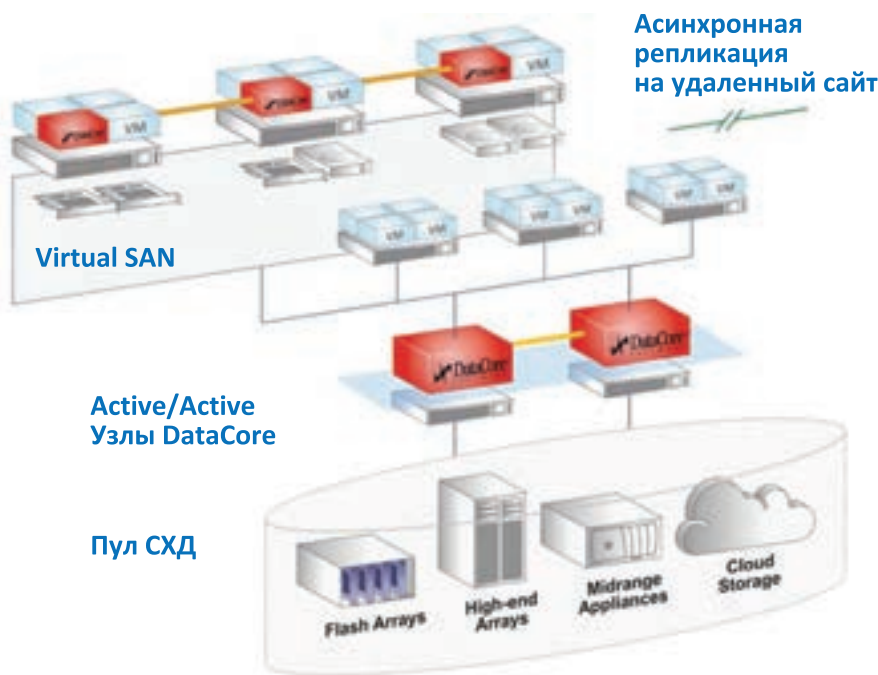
Асинхронная репликация на удаленный сайт

Virtual SAN

VM VM VM VM VM VM VM VM VM VM VM VM

DataCore DataCore

Active/Active Узлы DataCore

Пул СХД

Flash Arrays

High-end Arrays

Midrange Appliances

Cloud Storage